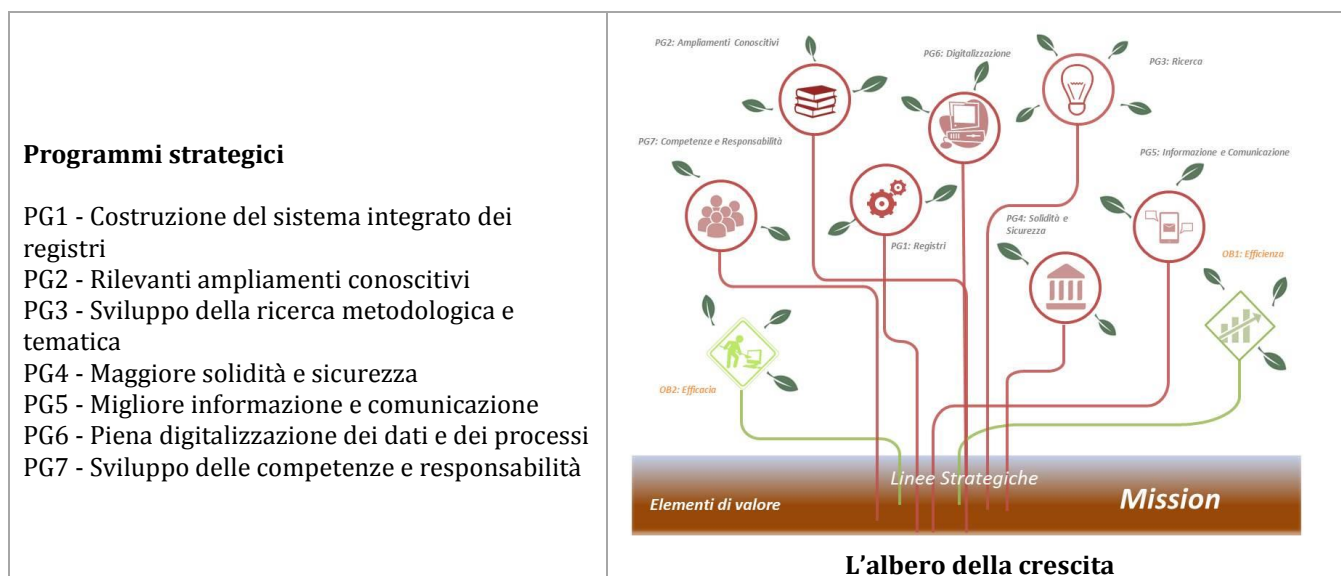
**Programmi strategici**

PG1 - Costruzione del sistema integrato dei registri
PG2 - Rilevanti ampliamenti conoscitivi
PG3 - Sviluppo della ricerca metodologica e tematica
PG4 - Maggiore solidità e sicurezza
PG5 - Migliore informazione e comunicazione
PG6 - Piena digitalizzazione dei dati e dei processi
PG7 - Sviluppo delle competenze e responsabilità

PG2: Ampliamenti Conoscitivi
PG6: Digitalizzazione
PG3: Ricerca
PG7: Competenze e Responsabilità
PG5: Informazione e Comunicazione
PG4: Solidità e Sicurezza
PG1: Registri
OB1: Efficienza
OB2: Efficacia
Linee Strategiche
Elementi di valore
Mission

**L'albero della crescita**